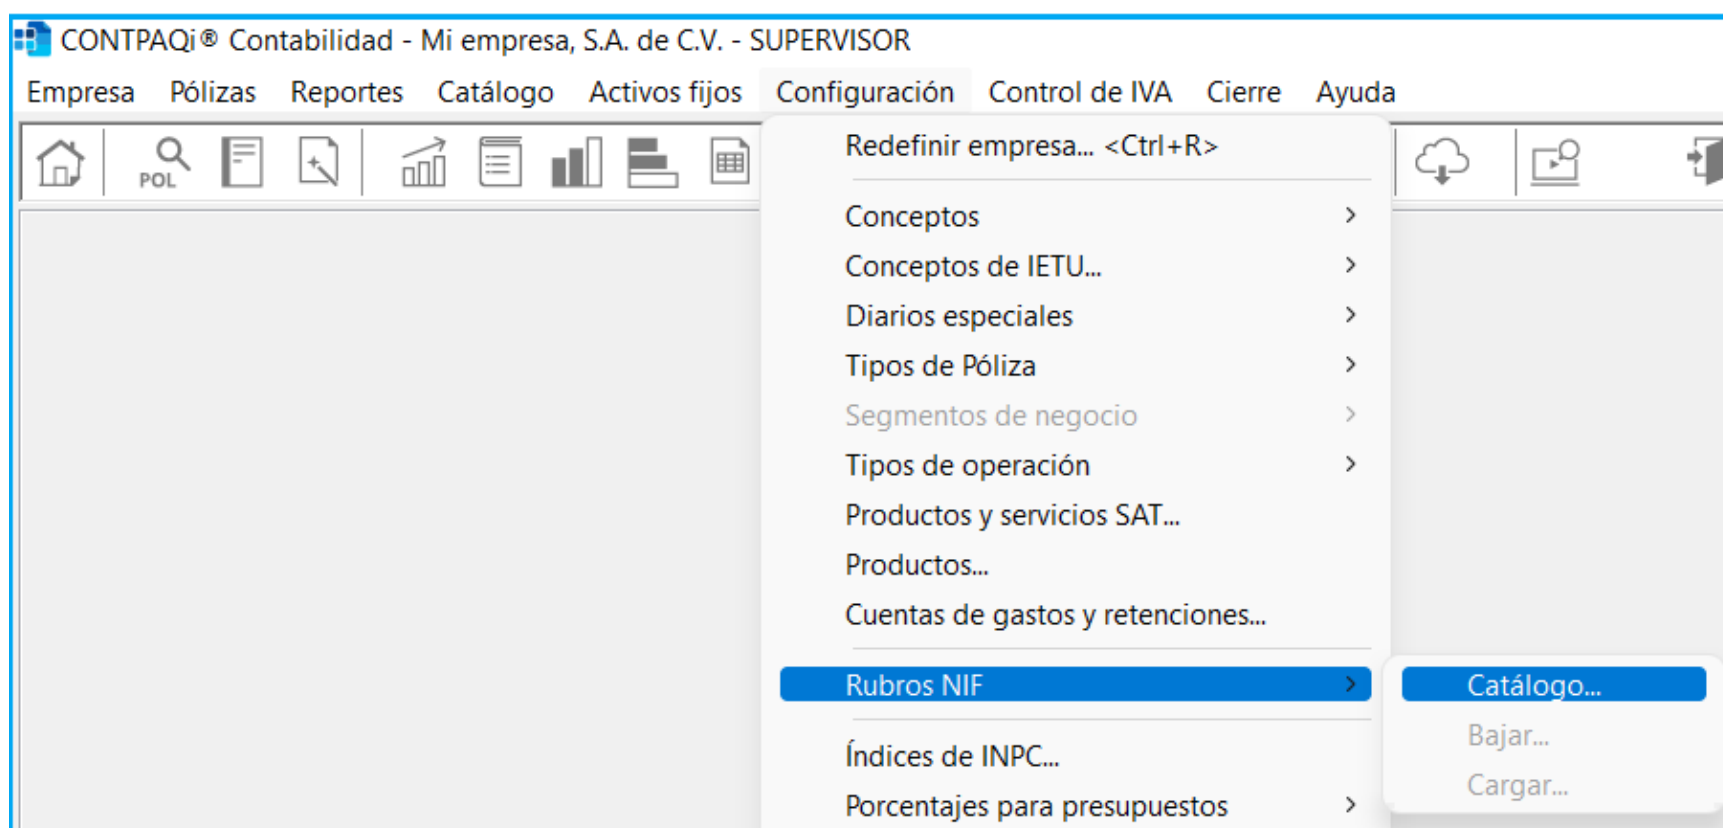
CONTPAQi® Contabilidad - Mi empresa, S.A. de C.V. - SUPERVISOR

Empresa Pólizas Reportes Catálogo Activos fijos Configuración Control de IVA Cierre Ayuda

POL

Redefinir empresa... <Ctrl+R>

Conceptos
Conceptos de IETU...
Diarios especiales
Tipos de Póliza
Segmentos de negocio
Tipos de operación
Productos y servicios SAT...
Productos...
Cuentas de gastos y retenciones...

Rubros NIF

Índices de INPC...
Porcentajes para presupuestos

Catálogo...
Bajar...
Cargar...